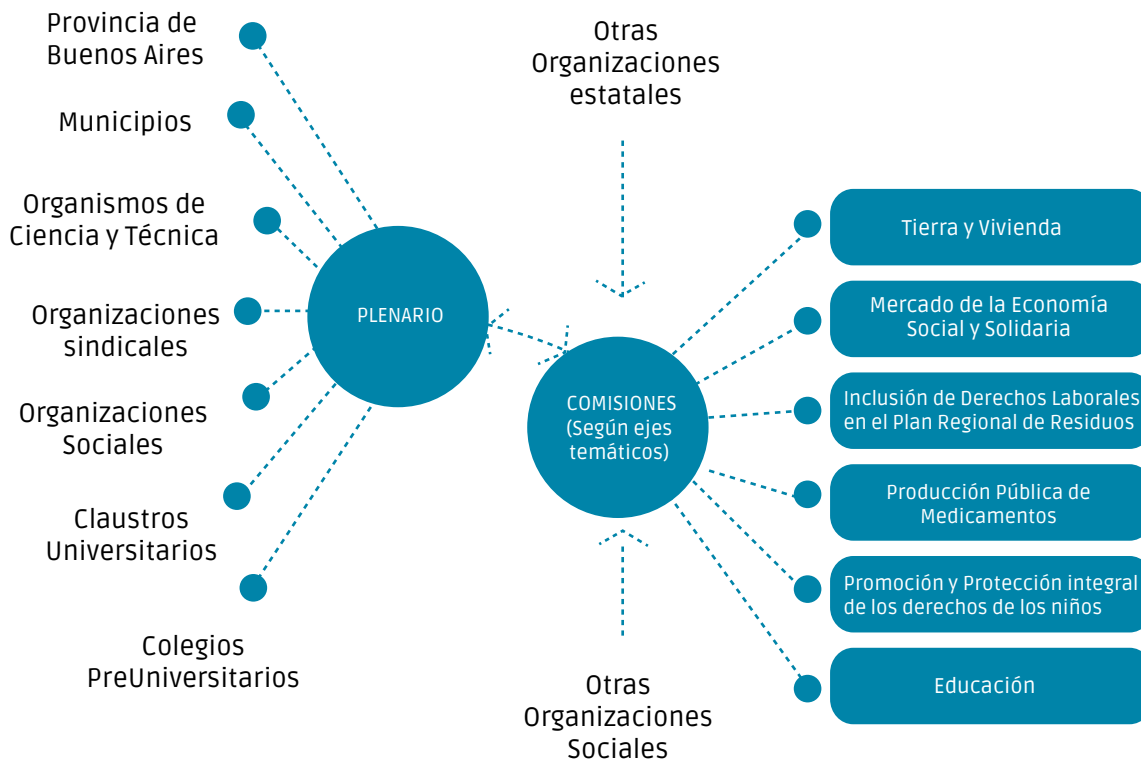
Provincia de Buenos Aires

Municipios

Organismos de Ciencia y Técnica

Organizaciones sindicales

Organizaciones Sociales

Claustros Universitarios

Colegios PreUniversitarios

PLENARIO

Otras Organizaciones estatales

COMISIONES (Según ejes temáticos)

Otras Organizaciones Sociales

Tierra y Vivienda

Mercado de la Economía Social y Solidaria

Inclusión de Derechos Laborales en el Plan Regional de Residuos

Producción Pública de Medicamentos

Promoción y Protección integral de los derechos de los niños

Educación